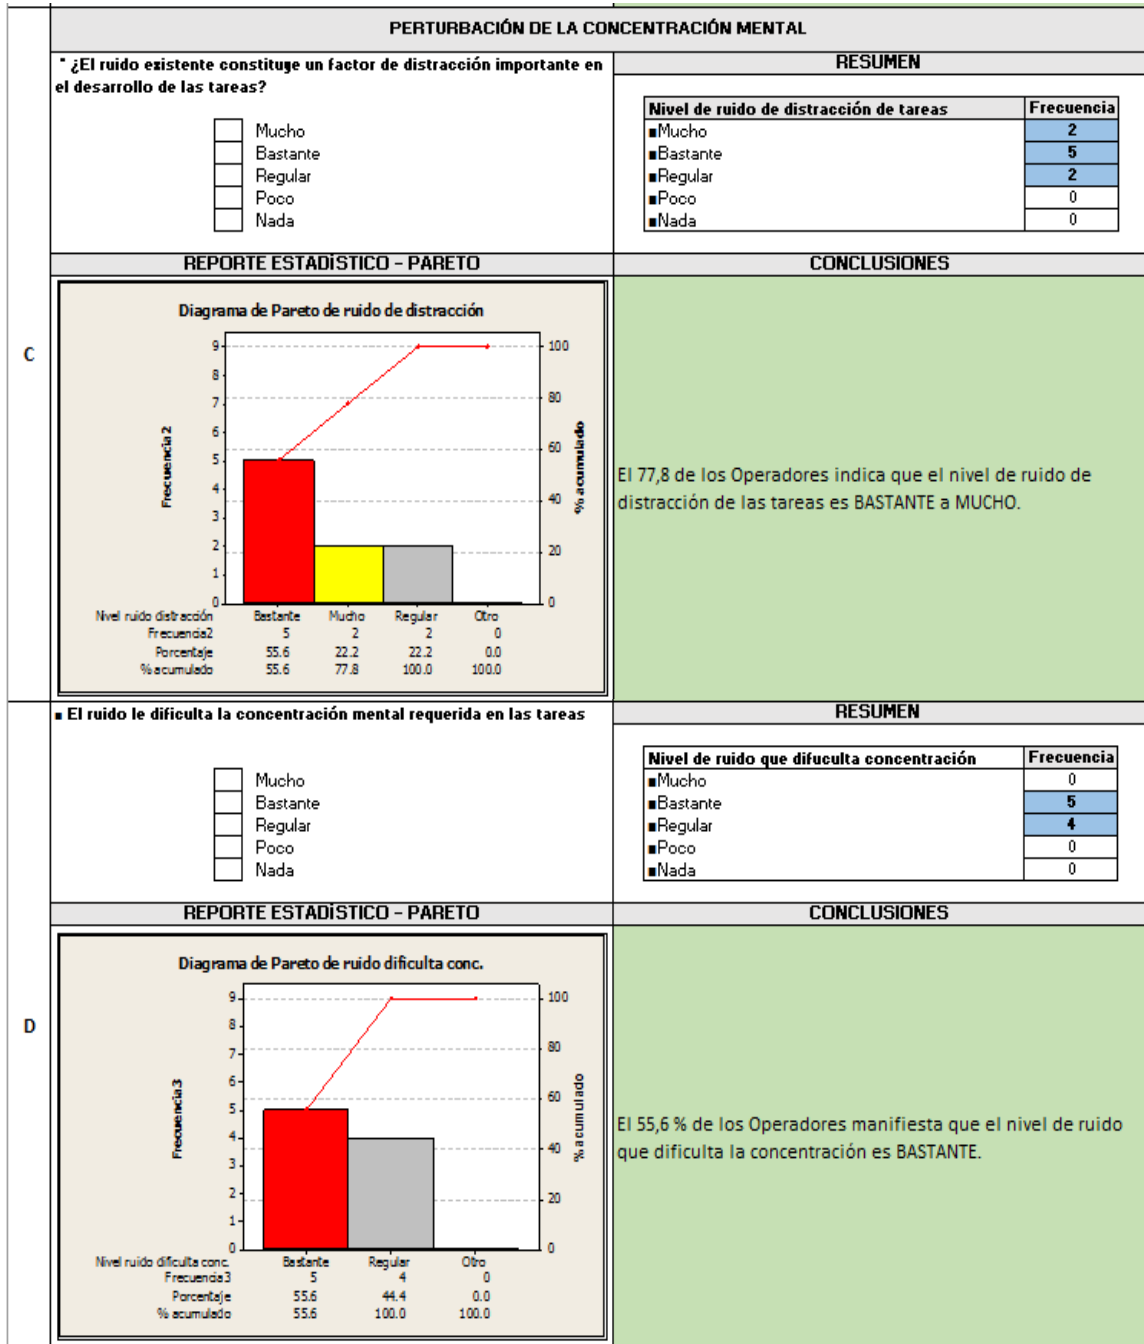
PERTURBACIÓN DE LA CONCENTRACIÓN MENTAL

C

" ¿El ruido existente constituye un factor de distracción importante en el desarrollo de las tareas?

Mucho
Bastante
Regular
Poco
Nada

RESUMEN

| Nivel de ruido de distracción de tareas | Frecuencia |
|---|---|
| ■Mucho | 2 |
| ■Bastante | 5 |
| ■Regular | 2 |
| ■Poco | 0 |
| ■Nada | 0 |

REPORTE ESTADÍSTICO - PARETO

Diagrama de Pareto de ruido de distracción

Frecuencia 2

% acumulado

9 8 7 6 5 4 3 2 1 0

100 80 60 40 20 0

| Nivel ruido distracción | Bastante | Mucho | Regular | Otro |
|---|---|---|---|---|
| Frecuencia2 | 5 | 2 | 2 | 0 |
| Porcentaje | 55.6 | 22.2 | 22.2 | 0.0 |
| % acumulado | 55.6 | 77.8 | 100.0 | 100.0 |

CONCLUSIONES

El 77,8 de los Operadores indica que el nivel de ruido de distracción de las tareas es BASTANTE a MUCHO.

D

■ El ruido le dificulta la concentración mental requerida en las tareas

Mucho
Bastante
Regular
Poco
Nada

RESUMEN

| Nivel de ruido que difuculta concentración | Frecuencia |
|---|---|
| ■Mucho | 0 |
| ■Bastante | 5 |
| ■Regular | 4 |
| ■Poco | 0 |
| ■Nada | 0 |

REPORTE ESTADÍSTICO - PARETO

Diagrama de Pareto de ruido dificulta conc.

Frecuencia 3

% acumulado

9 8 7 6 5 4 3 2 1 0

100 80 60 40 20 0

| Nivel ruido dificulta conc. | Bastante | Regular | Otro |
|---|---|---|---|
| Frecuencia3 | 5 | 4 | 0 |
| Porcentaje | 55.6 | 44.4 | 0.0 |
| % acumulado | 55.6 | 100.0 | 100.0 |

CONCLUSIONES

El 55,6 % de los Operadores manifiesta que el nivel de ruido que dificulta la concentración es BASTANTE.